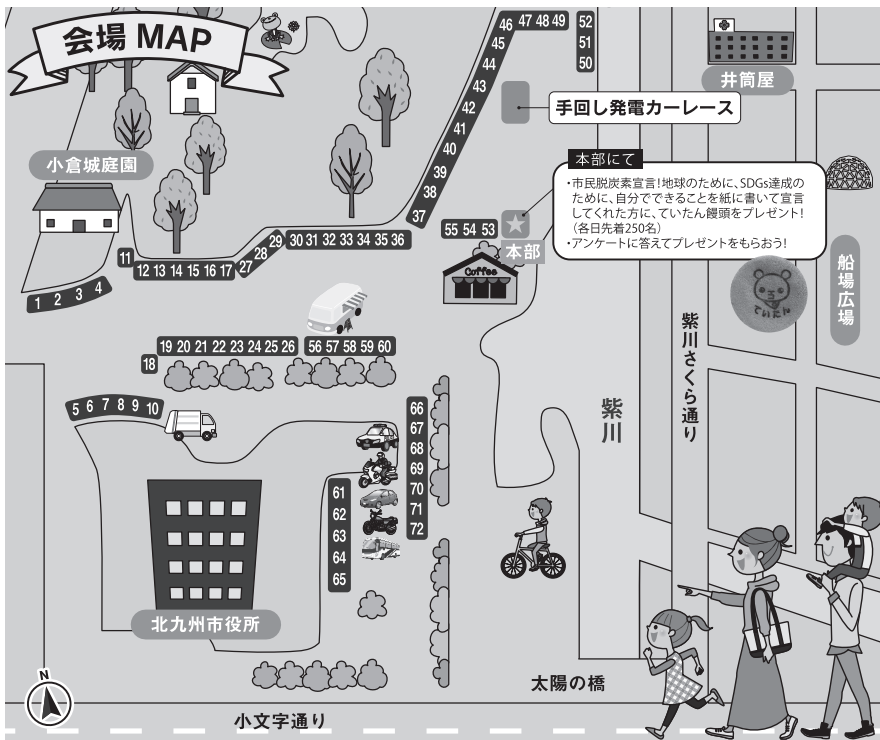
会場 MAP

46 47 48 49 52 51 50

45 44 43 42 41 40 39 38 37

井筒屋

手回し発電カーレース

小倉城庭園

本部にて
・市民脱炭素宣言!地球のために、SDGs達成のために、自分でできることを紙に書いて宣言してくれた方に、ていたん饅頭をプレゼント!（各日先着250名）
・アンケートに答えてプレゼントをもらおう!

55 54 53 本部

Coffee

ていたん

船場広場

29 30 31 32 33 34 35 36
28
27
11 12 13 14 15 16 17

1 2 3 4

19 20 21 22 23 24 25 26 56 57 58 59 60
18

紫川さくら通り

紫川

5 6 7 8 9 10

66 67 68 69 70 71 72

61 62 63 64 65

北九州市役所

N

太陽の橋

小文字通り